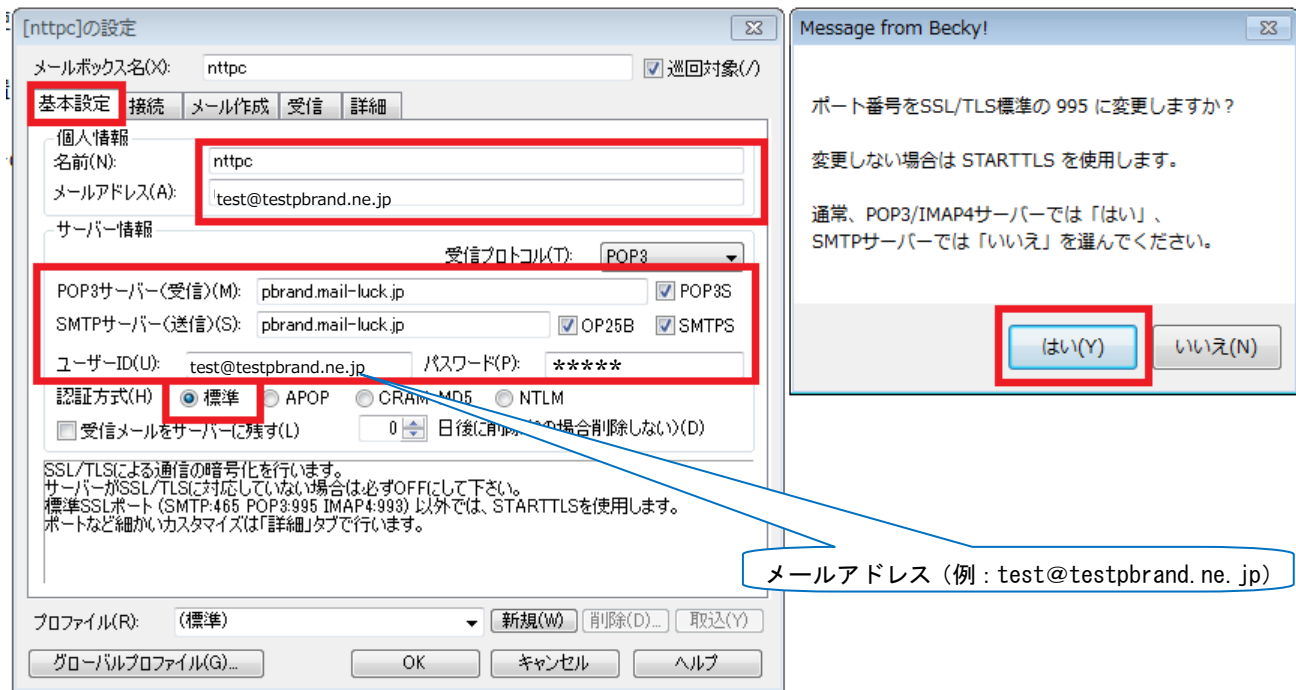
[nttpc]の設定

メールボックス名(X): nttpc
巡回対象(/)

基本設定 接続 メール作成 受信 詳細

個人情報
名前(N): nttpc
メールアドレス(A): test@testpbrand.ne.jp

サーバー情報
受信プロトコル(T): POP3

POP3サーバー(受信)(M): pbrand.mail-luck.jp
POP3S
SMTPサーバー(送信)(S): pbrand.mail-luck.jp
OP25B
SMTPS
ユーザーID(U): test@testpbrand.ne.jp
パスワード(P): *****
認証方式(H) 標準 APOP CRAM-MD5 NTLM
受信メールをサーバーに残す(L) 0 日後に削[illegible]の場合削除しない)(D)

SSL/TLSによる通信の暗号化を行います。
サーバーがSSL/TLSに対応していない場合は必ずOFFにして下さい。
標準SSLポート (SMTP:465 POP3:995 IMAP4:993) 以外では、STARTTLSを使用します。
ポートなど細かいカスタマイズは「詳細」タブで行います。

メールアドレス（例：test@testpbrand.ne.jp）

プロファイル(R): (標準)
新規(W) 削除(D)... 取込(Y)
グローバルプロファイル(G)... OK キャンセル ヘルプ

Message from Becky!

ポート番号をSSL/TLS標準の 995 に変更しますか？

変更しない場合は STARTTLS を使用します。

通常、POP3/IMAP4サーバーでは「はい」、
SMTPサーバーでは「いいえ」を選んでください。

はい(Y) いいえ(N)